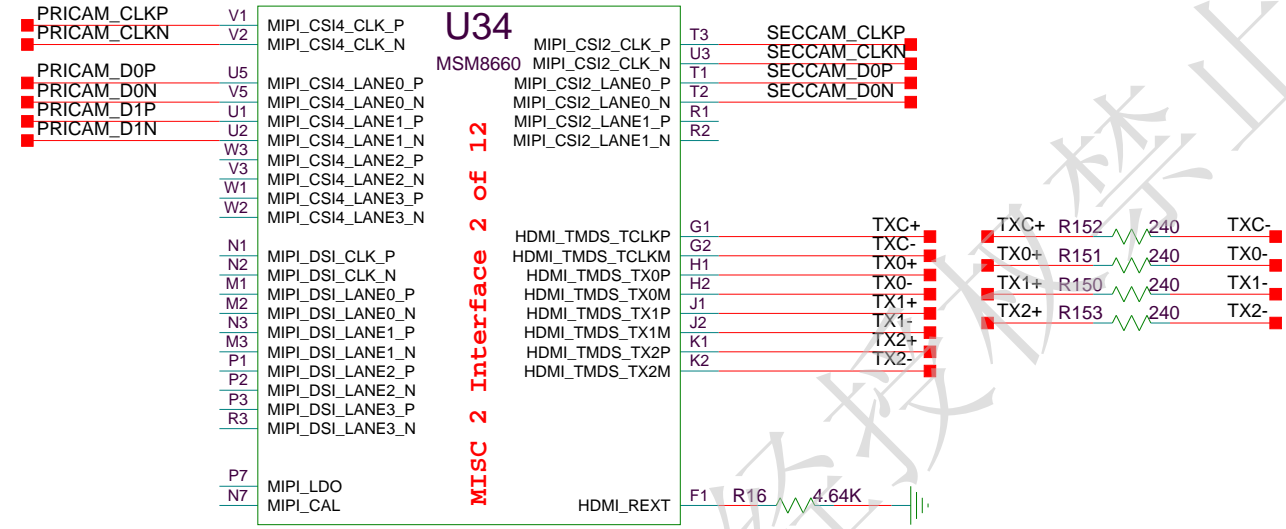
U34
MSM8660

PRICAM_CLKP V1 MIPI_CSI4_CLK_P
PRICAM_CLKN V2 MIPI_CSI4_CLK_N
PRICAM_D0P U5 MIPI_CSI4_LANE0_P
PRICAM_D0N V5 MIPI_CSI4_LANE0_N
PRICAM_D1P U1 MIPI_CSI4_LANE1_P
PRICAM_D1N U2 MIPI_CSI4_LANE1_N
W3 MIPI_CSI4_LANE2_P
V3 MIPI_CSI4_LANE2_N
W1 MIPI_CSI4_LANE3_P
W2 MIPI_CSI4_LANE3_N
N1 MIPI_DSI_CLK_P
N2 MIPI_DSI_CLK_N
M1 MIPI_DSI_LANE0_P
M2 MIPI_DSI_LANE0_N
N3 MIPI_DSI_LANE1_P
M3 MIPI_DSI_LANE1_N
P1 MIPI_DSI_LANE2_P
P2 MIPI_DSI_LANE2_N
P3 MIPI_DSI_LANE3_P
R3 MIPI_DSI_LANE3_N
P7 MIPI_LDO
N7 MIPI_CAL

MISC 2 Interface 2 of 12

MIPI_CSI2_CLK_P T3 SECCAM_CLKP
MIPI_CSI2_CLK_N U3 SECCAM_CLKN
MIPI_CSI2_LANE0_P T1 SECCAM_D0P
MIPI_CSI2_LANE0_N T2 SECCAM_D0N
MIPI_CSI2_LANE1_P R1
MIPI_CSI2_LANE1_N R2
HDMI_TMDS_TCLKP G1 TXC+
HDMI_TMDS_TCLKM G2 TXC-
HDMI_TMDS_TX0P H1 TX0+
HDMI_TMDS_TX0M H2 TX0-
HDMI_TMDS_TX1P J1 TX1+
HDMI_TMDS_TX1M J2 TX1-
HDMI_TMDS_TX2P K1 TX2+
HDMI_TMDS_TX2M K2 TX2-
HDMI_REXT F1 R16 4.64K

TXC+ R152 240 TXC-
TX0+ R151 240 TX0-
TX1+ R150 240 TX1-
TX2+ R153 240 TX2-

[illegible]